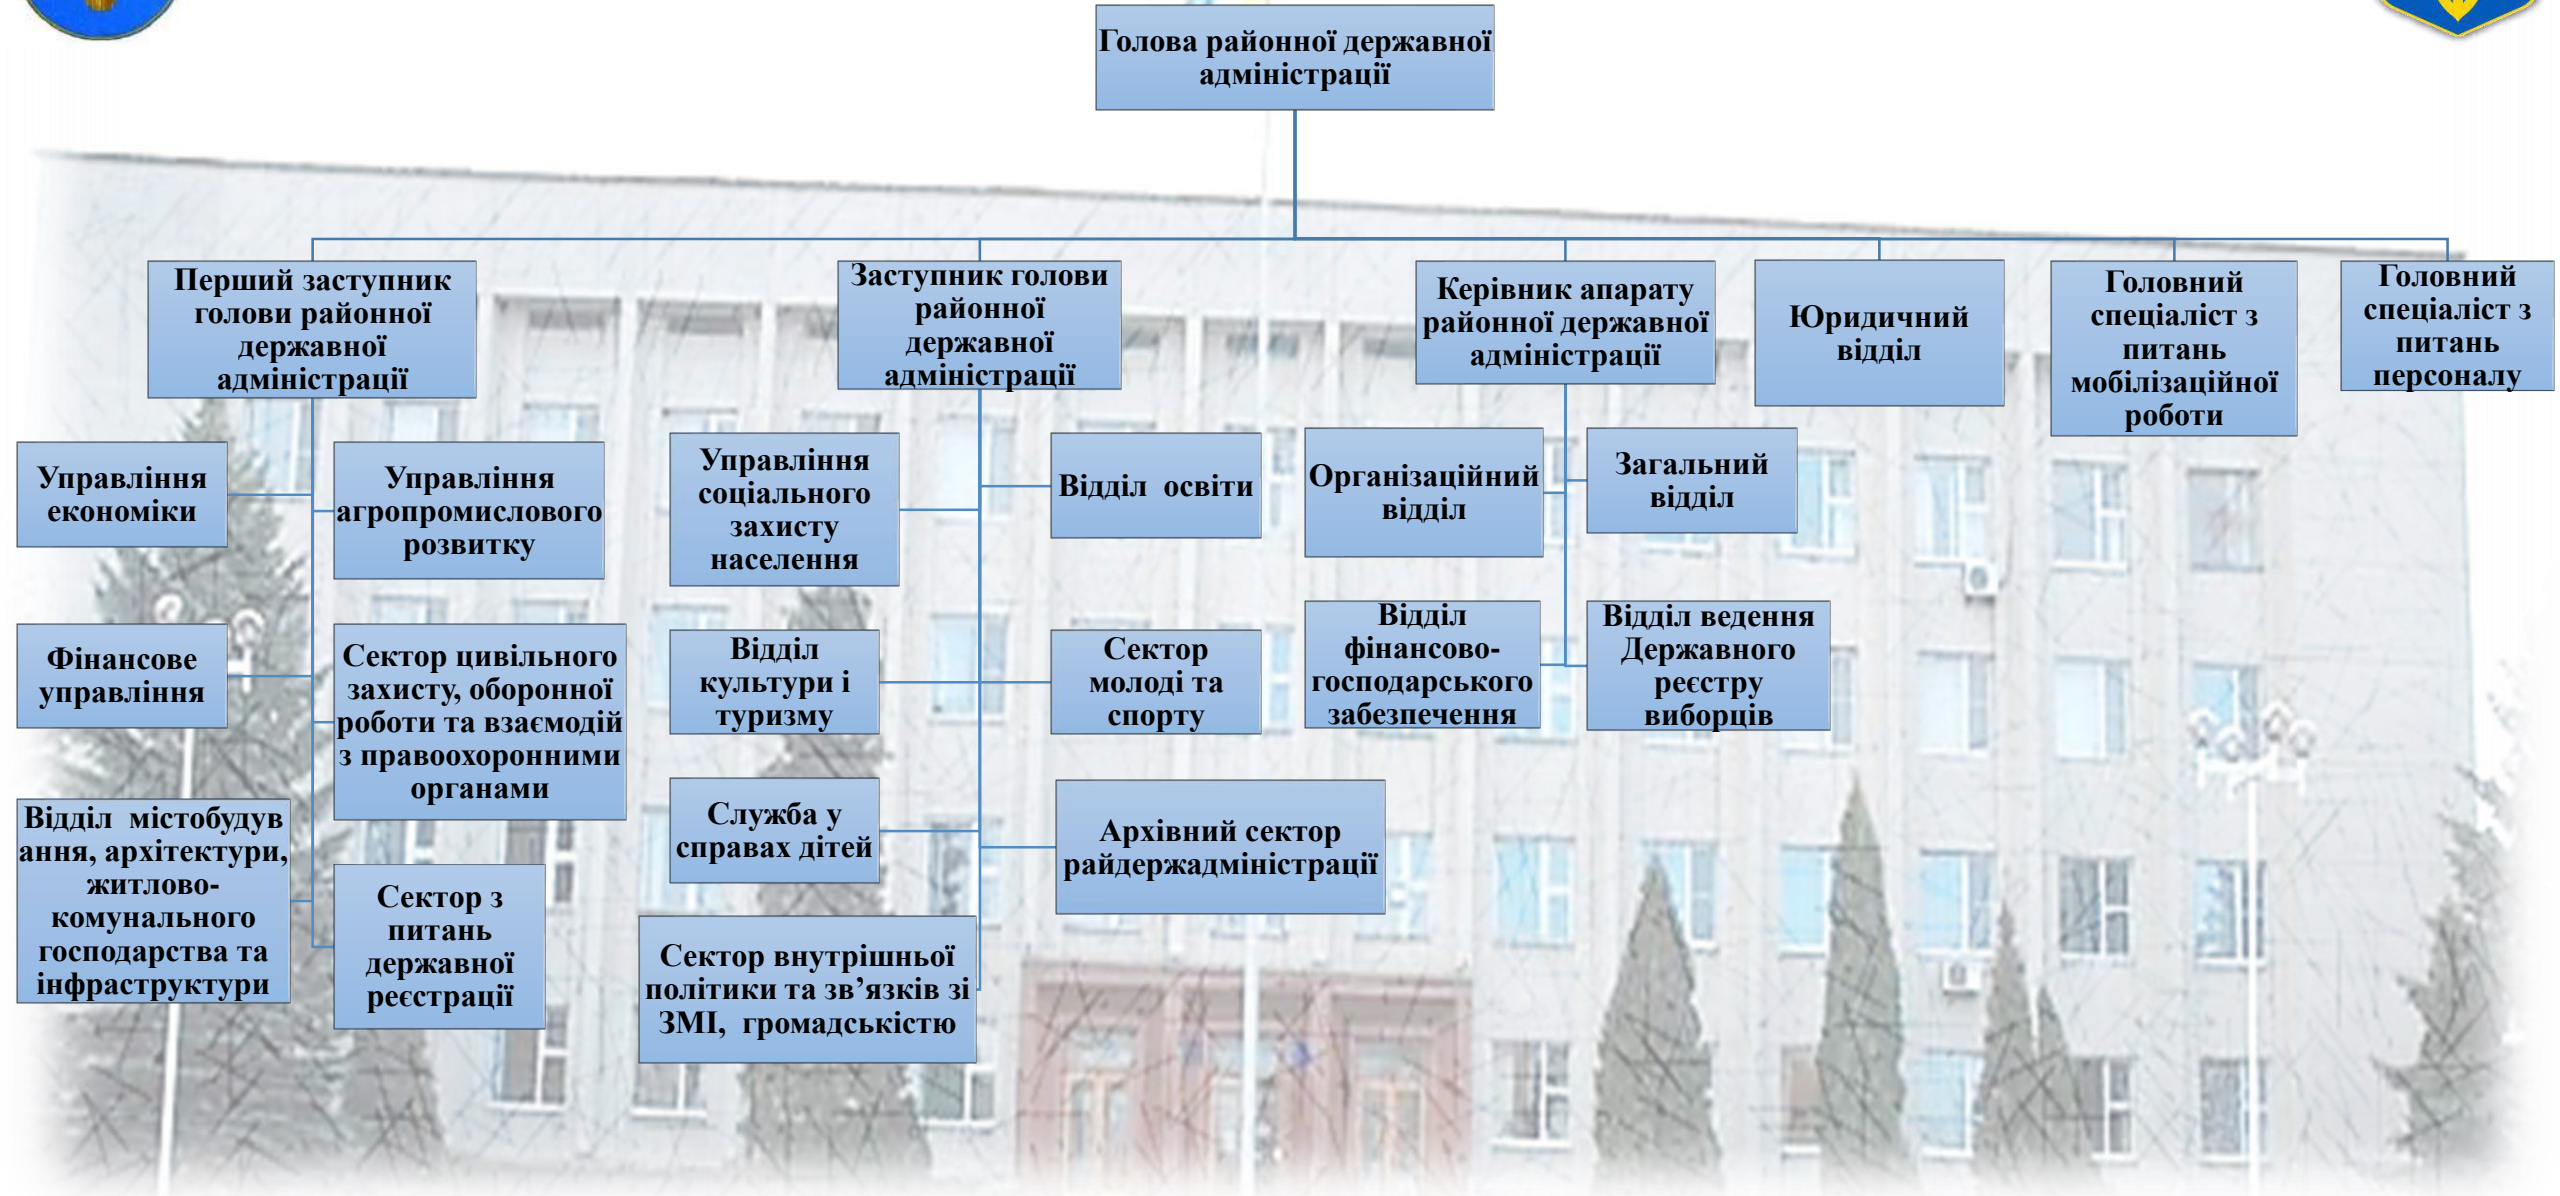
Голова районної державної адміністрації

Перший заступник голови районної державної адміністрації

Заступник голови районної державної адміністрації

Керівник апарату районної державної адміністрації

Юридичний відділ

Головний спеціаліст з питань мобілізаційної роботи

Головний спеціаліст з питань персоналу

Управління економіки

Управління агропромислового розвитку

Фінансове управління

Сектор цивільного захисту, оборонної роботи та взаємодій з правоохоронними органами

Відділ містобудування, архітектури, житлово-комунального господарства та інфраструктури

Сектор з питань державної реєстрації

Управління соціального захисту населення

Відділ освіти

Відділ культури і туризму

Сектор молоді та спорту

Служба у справах дітей

Архівний сектор райдержадміністрації

Сектор внутрішньої політики та зв’язків зі ЗМІ, громадськістю

Організаційний відділ

Загальний відділ

Відділ фінансово-господарського забезпечення

Відділ ведення Державного реєстру виборців